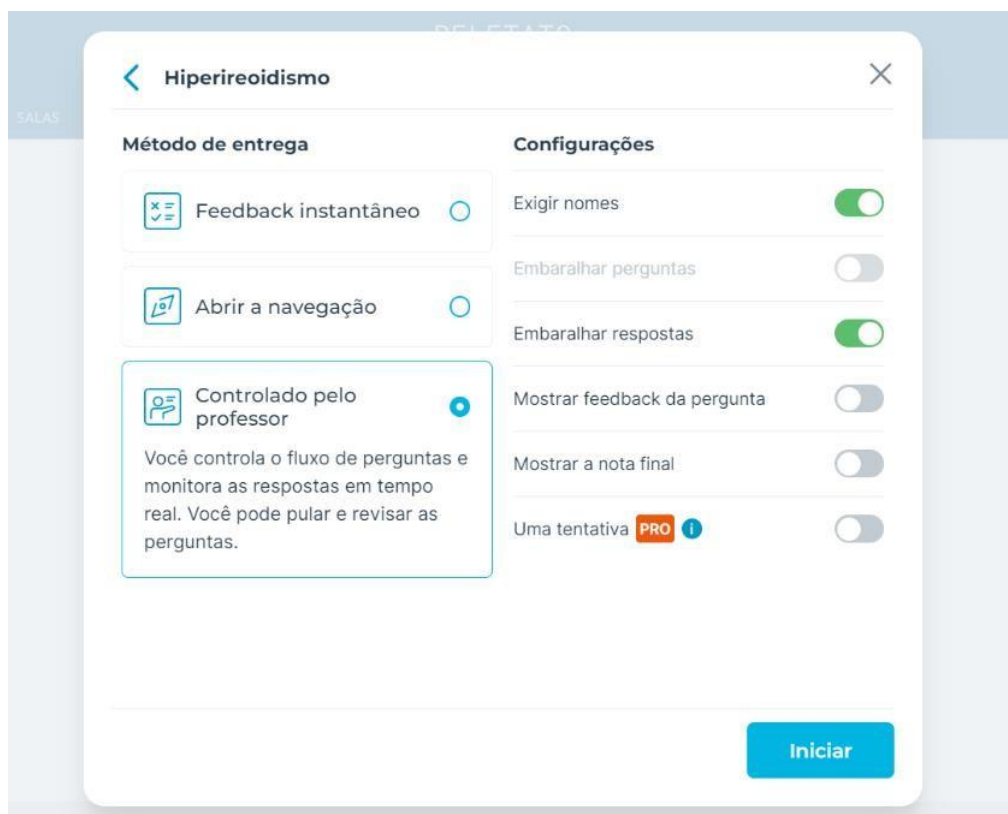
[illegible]

SALAS

Hiperireoidismo

×

Método de entrega

Feedback instantâneo

Abrir a navegação

Controlado pelo professor

Você controla o fluxo de perguntas e monitora as respostas em tempo real. Você pode pular e revisar as perguntas.

Configurações

Exigir nomes

Embaralhar perguntas

Embaralhar respostas

Mostrar feedback da pergunta

Mostrar a nota final

Uma tentativa PRO

Iniciar